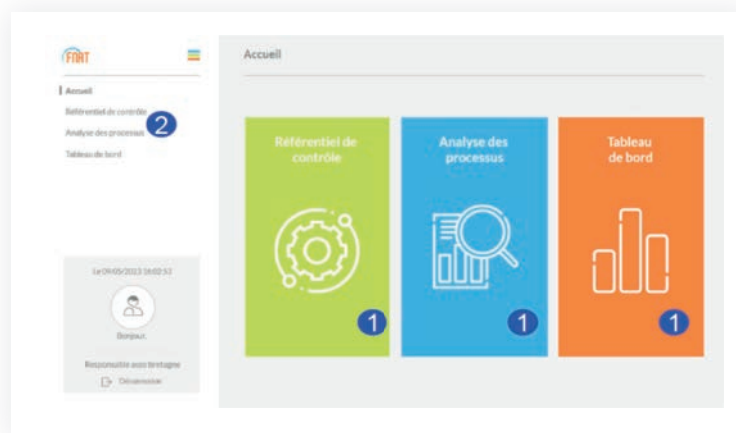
FNAT

Accueil
Référentiel de contrôle
Analyse des processus
Tableau de bord

2

Le 09/05/2013 16:02:53
Bonjour,
Responsable auss bretagne
Déconnexion

Accueil

Référentiel de contrôle
1

Analyse des processus
1

Tableau de bord
1